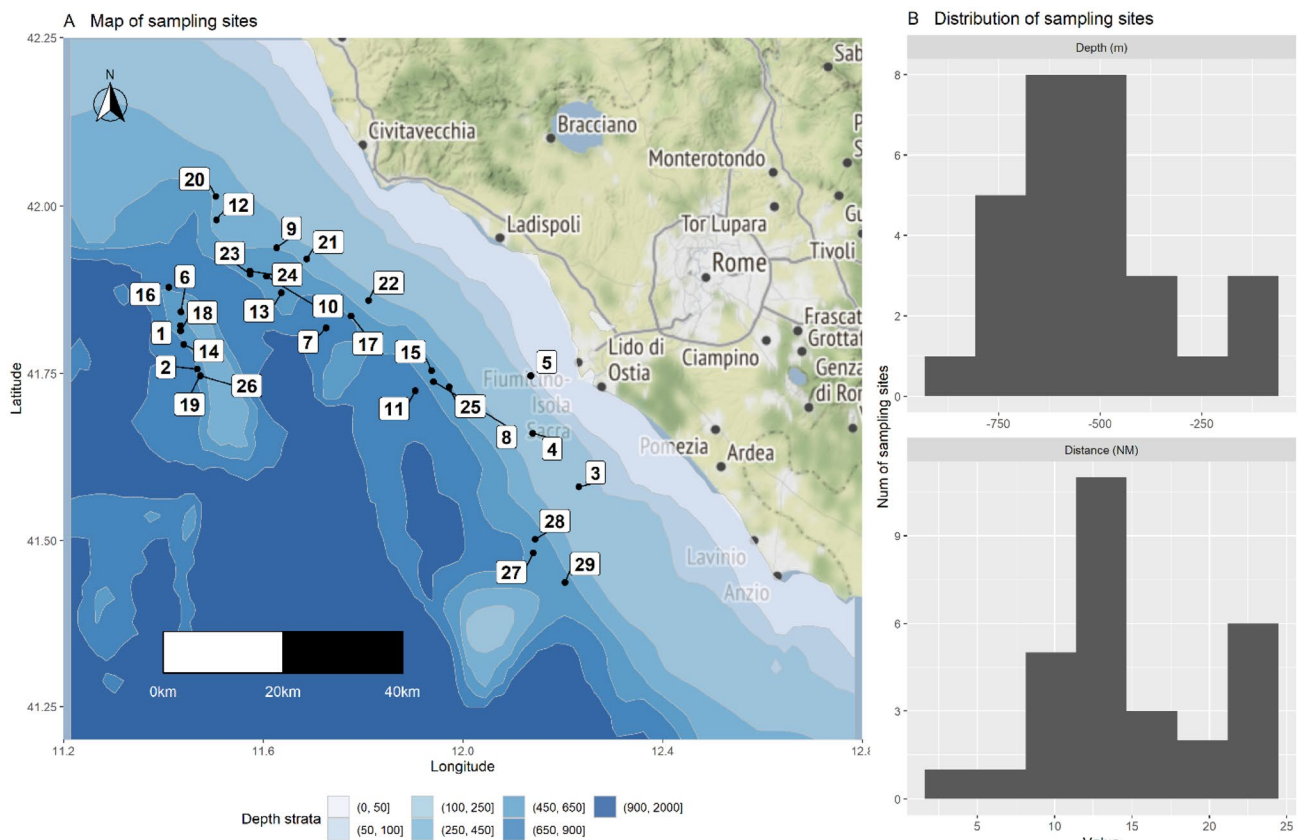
A Map of sampling sites

42.25
42.00
41.75
41.50
41.25
Latitude

11.2 11.6 12.0 12.4 12.8
Longitude

N

Civitavecchia
Bracciano
Monterotondo
Tor Lupara
Tivoli
Ladispoli
Rome
Frascati
Grottaf
Lido di Ostia
Ciampino
Genza di Ro
Fiumicino-Isola Sacra
Pomezia
Ardea
Lavinio
Anzio
Sab
Gu

20
12
9
21
23
24
22
6
16
18
13
10
1
7
17
14
15
5
2
26
19
11
25
8
4
3
28
27
29

0km 20km 40km

Depth strata
(0, 50]
(50, 100]
(100, 250]
(250, 450]
(450, 650]
(650, 900]
(900, 2000]

B Distribution of sampling sites

Depth (m)
8
6
4
2
0
-750 -500 -250

Num of sampling sites

Distance (NM)
9
6
3
0
5 10 15 20 25
Value